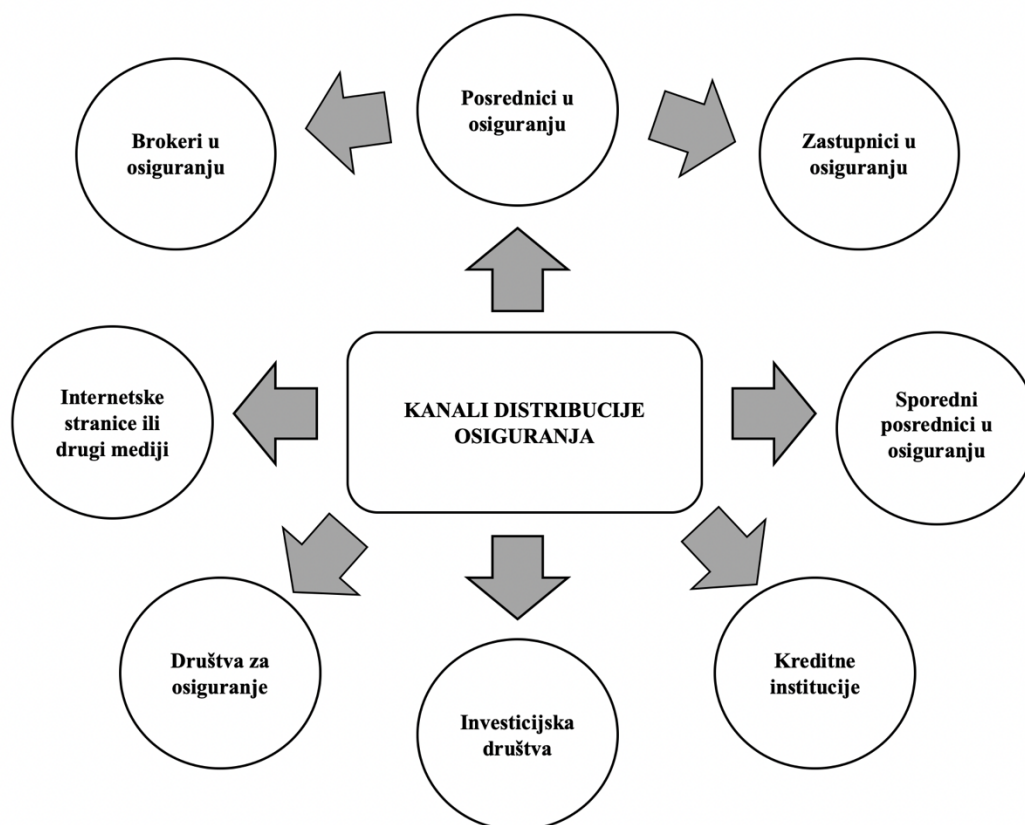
Posrednici u osiguranju

Brokeri u osiguranju

Zastupnici u osiguranju

Internetske stranice ili drugi mediji

KANALI DISTRIBUCIJE OSIGURANJA

Sporedni posrednici u osiguranju

Društva za osiguranje

Investicijska društva

Kreditne institucije